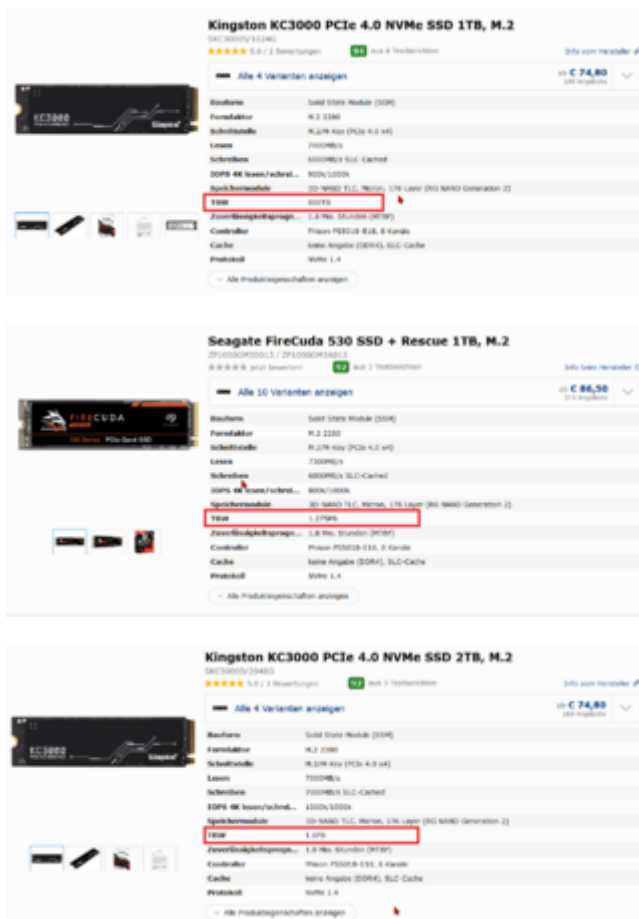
Kingston KC3000 PCIe 4.0 NVMe SSD 1TB, M.2
SKC3000S/1024G
★★★★★ 5.0 / 2 Bewertungen
Info vom Hersteller
Alle 4 Varianten anzeigen
ab € 74,80

| | |
|---|---|
| Bauform | Solid State Module (SSM) |
| Formfaktor | M.2 2280 |
| Schnittstelle | M.2/M-Key (PCIe 4.0 x4) |
| Lesen | 7000MB/s |
| Schreiben | 6000MB/s SLC-Cached |
| IOPS 4K lesen/schreiben | 900k/1000k |
| Speichermodule | 3D-NAND TLC, Micron, 176 Layer (B47R) |
| TBW | 800TB |
| Zuverlässigkeitsprognose | 1.8 Mio. Stunden (MTBF) |
| Controller | Phison PS5018-E18, 8 Kanäle |
| Cache | keine Angabe (DDR4), SLC-Cache |
| Protokoll | NVMe 1.4 |

Alle Produkteigenschaften anzeigen

Seagate FireCuda 530 SSD + Rescue 1TB, M.2
ZP1000GM3A013 / ZP1000GM3A023
jetzt bewerten
Info vom Hersteller
Alle 10 Varianten anzeigen
ab € 86,50

| | |
|---|---|
| Bauform | Solid State Module (SSM) |
| Formfaktor | M.2 2280 |
| Schnittstelle | M.2/M-Key (PCIe 4.0 x4) |
| Lesen | 7300MB/s |
| Schreiben | 6000MB/s SLC-Cached |
| IOPS 4K lesen/schreiben | 800k/1000k |
| Speichermodule | 3D-NAND TLC, Micron, 176 Layer |
| TBW | 1.275PB |
| Zuverlässigkeitsprognose | 1.8 Mio. Stunden (MTBF) |
| Controller | Phison PS5018-E18, 8 Kanäle |
| Cache | keine Angabe (DDR4), SLC-Cache |
| Protokoll | NVMe 1.4 |

Alle Produkteigenschaften anzeigen

Kingston KC3000 PCIe 4.0 NVMe SSD 2TB, M.2
SKC3000D/2048G
★★★★★ 5.0 / 2 Bewertungen
Info vom Hersteller
Alle 4 Varianten anzeigen
ab € 74,80

| | |
|---|---|
| Bauform | Solid State Module (SSM) |
| Formfaktor | M.2 2280 |
| Schnittstelle | M.2/M-Key (PCIe 4.0 x4) |
| Lesen | 7000MB/s |
| Schreiben | 7000MB/s SLC-Cached |
| IOPS 4K lesen/schreiben | 1000k/1000k |
| Speichermodule | 3D-NAND TLC, Micron, 176 Layer |
| TBW | 1.6PB |
| Zuverlässigkeitsprognose | 1.8 Mio. Stunden (MTBF) |
| Controller | Phison PS5018-E18, 8 Kanäle |
| Cache | keine Angabe (DDR4), SLC-Cache |
| Protokoll | NVMe 1.4 |

Alle Produkteigenschaften anzeigen